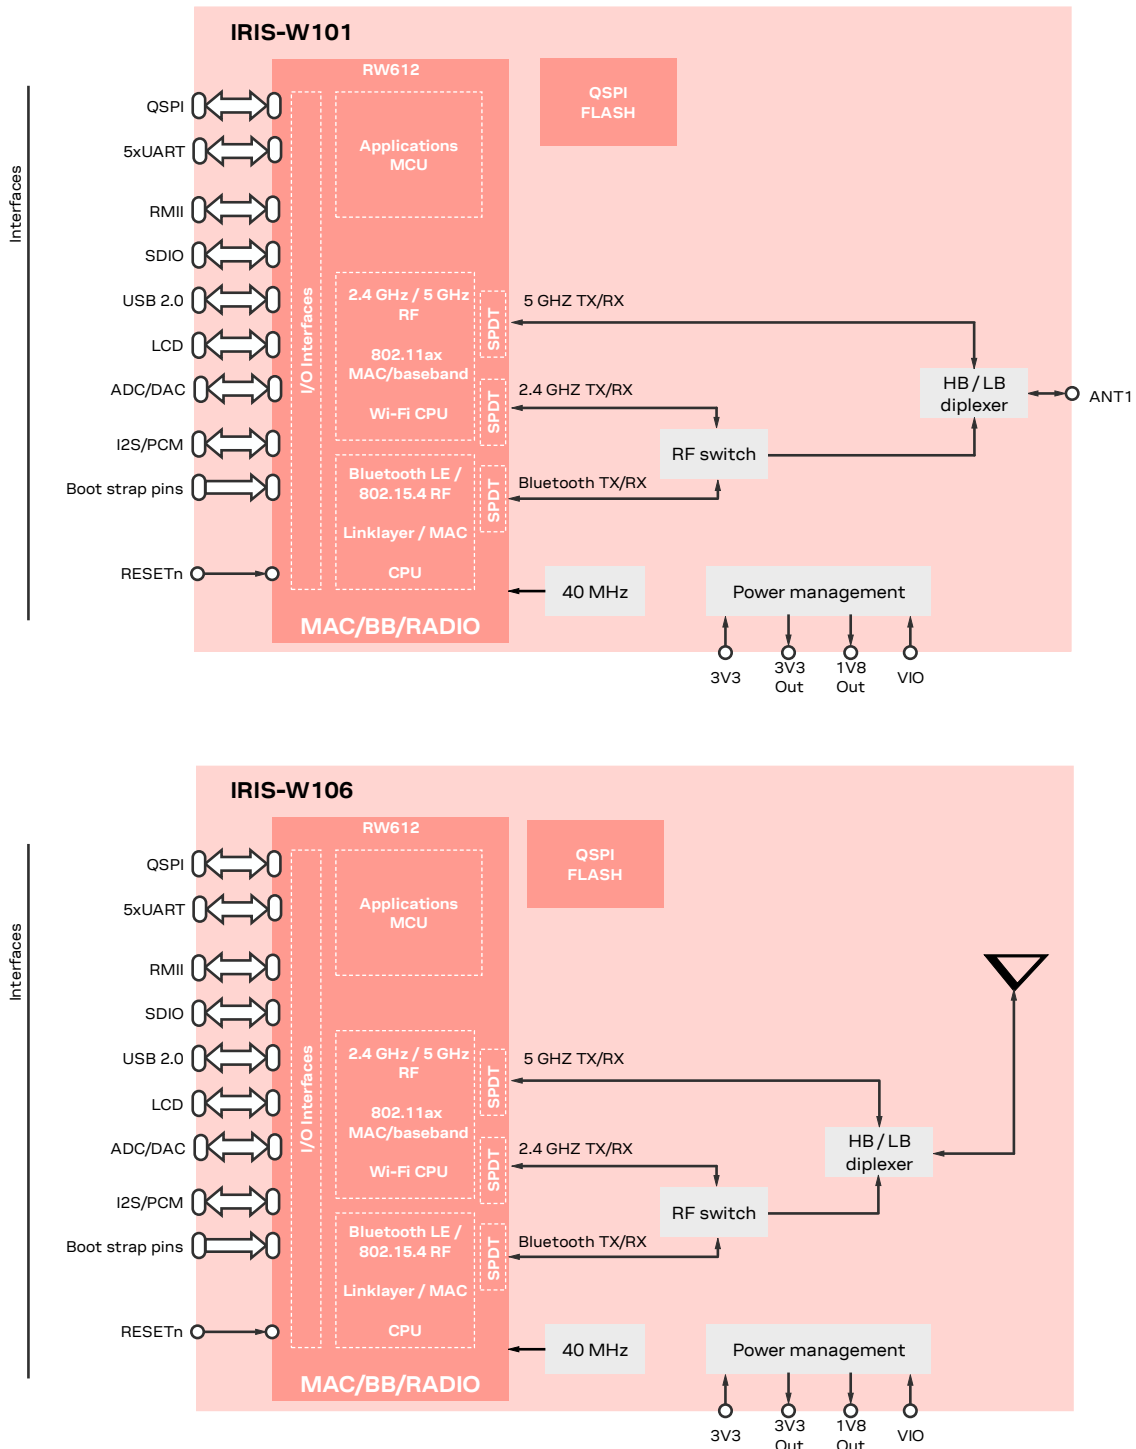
IRIS-W101

Interfaces

QSPI
5xUART
RMII
SDIO
USB 2.0
LCD
ADC/DAC
I2S/PCM
Boot strap pins
RESETn

RW612

I/O Interfaces

Applications MCU

2.4 GHz / 5 GHz RF

802.11ax MAC/baseband

Wi-Fi CPU

Bluetooth LE / 802.15.4 RF

Linklayer / MAC

CPU

MAC/BB/RADIO

SPDT
SPDT
SPDT

QSPI FLASH

5 GHZ TX/RX
2.4 GHZ TX/RX
Bluetooth TX/RX

RF switch

HB / LB diplexer

ANT1

40 MHz

Power management

3V3
3V3 Out
1V8 Out
VIO

IRIS-W106

Interfaces

QSPI
5xUART
RMII
SDIO
USB 2.0
LCD
ADC/DAC
I2S/PCM
Boot strap pins
RESETn

RW612

I/O Interfaces

Applications MCU

2.4 GHz / 5 GHz RF

802.11ax MAC/baseband

Wi-Fi CPU

Bluetooth LE / 802.15.4 RF

Linklayer / MAC

CPU

MAC/BB/RADIO

SPDT
SPDT
SPDT

QSPI FLASH

5 GHZ TX/RX
2.4 GHZ TX/RX
Bluetooth TX/RX

RF switch

HB / LB diplexer

40 MHz

Power management

3V3
3V3 Out
1V8 Out
VIO